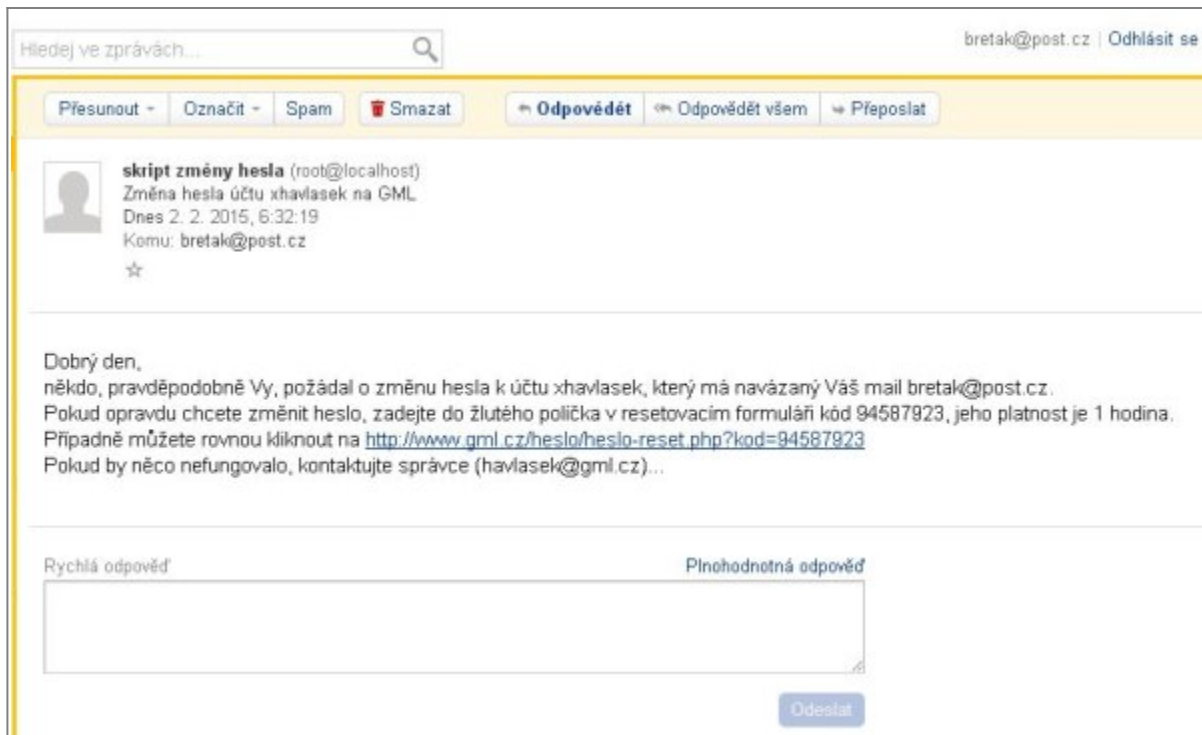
Hledej ve zprávách...

bretak@post.cz | Odhlásit se

Přesunout ▾ | Označit ▾ | Spam | Smazat | Odpovědět | Odpovědět všem | Přeposlat

skript změny hesla (root@localhost)
Změna hesla účtu xhavlasek na GML
Dnes 2. 2. 2015, 6:32:19
Komu: bretak@post.cz
☆

Dobrý den,
někdo, pravděpodobně Vy, požádal o změnu hesla k účtu xhavlasek, který má navázaný Váš mail bretak@post.cz.
Pokud opravdu chcete změnit heslo, zadejte do žlutého políčka v resetovacím formuláři kód 94587923, jeho platnost je 1 hodina.
Případně můžete rovnou kliknout na http://www.gml.cz/heslo/heslo-reset.php?kod=94587923
Pokud by něco nefungovalo, kontaktujte správce (havlasek@gml.cz)...

Rychlá odpověď

Plnohodnotná odpověď

Odeslat